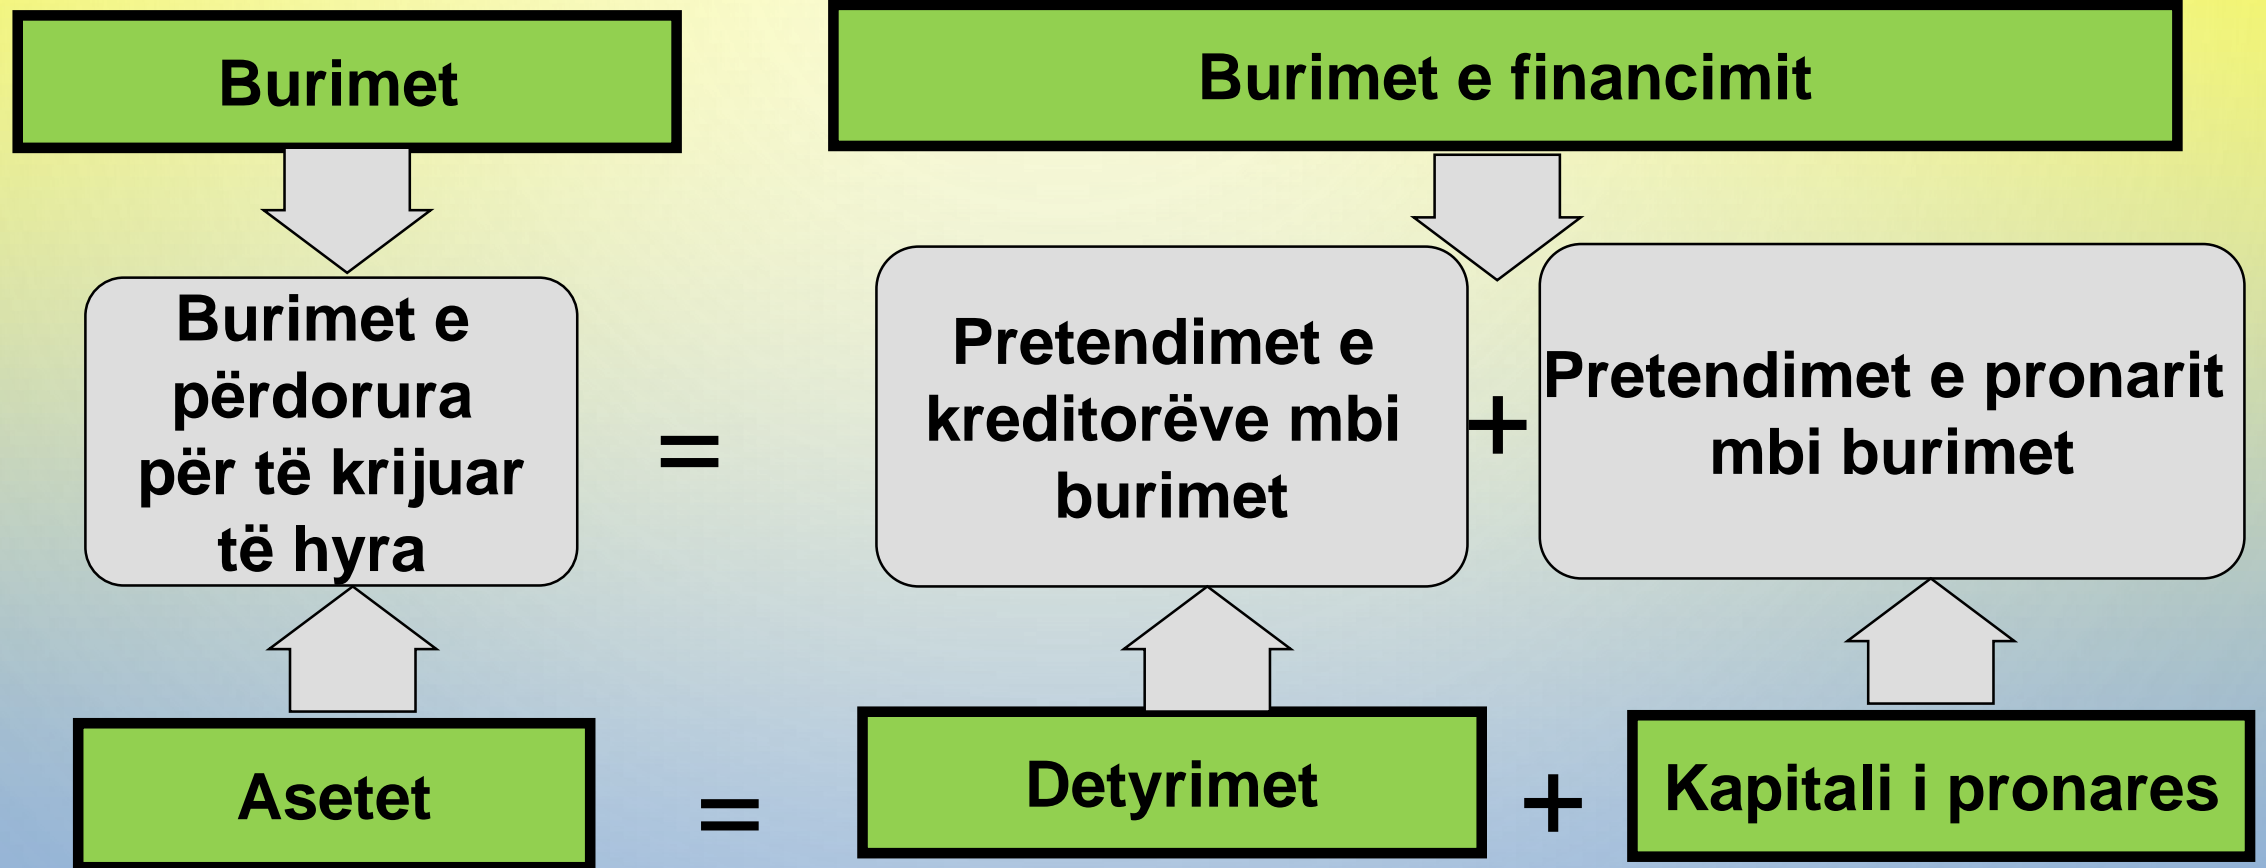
Burimet

Burimet e financimit

Burimet e përdorura për të krijuar të hyra

=

Pretendimet e kreditorëve mbi burimet

+

Pretendimet e pronarit mbi burimet

Asetet

=

Detyrimet

+

Kapitali i pronares